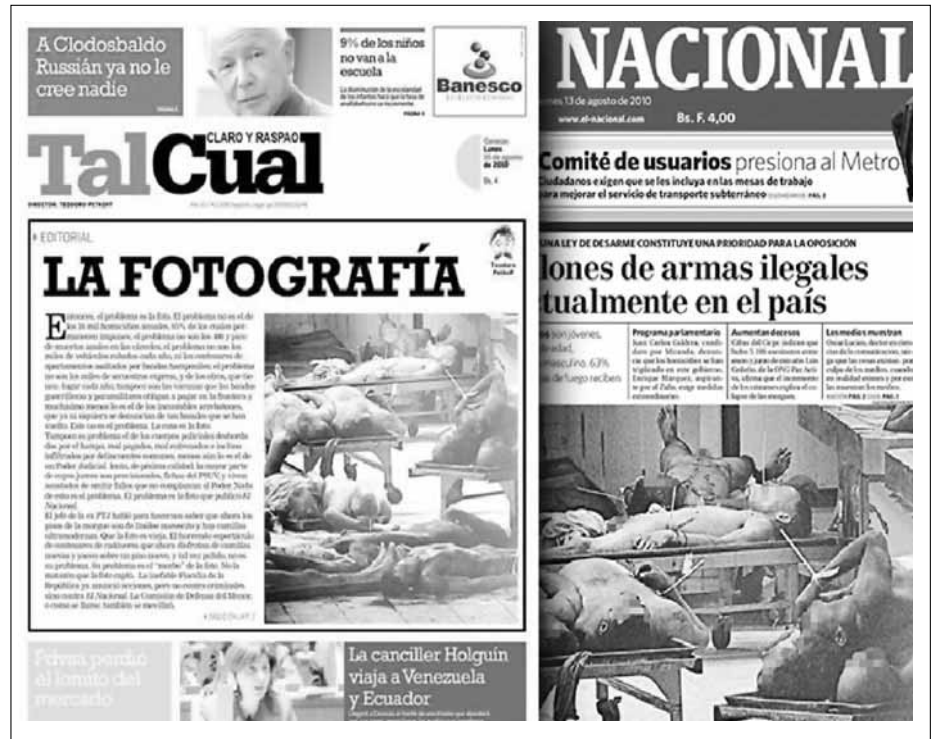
A Clodosbaldo Russián ya no le cree nadie

9% de los niños no van a la escuela

Banesco

CLARO Y RASPAO

TalCual

DIRECTOR: TEODORO PETKOFF

Caracas Lunes 16 de agosto de 2010

Bs. 4

EDITORIAL

LA FOTOGRAFÍA

Entonces, el problema es la foto. El problema no es el de los 16 mil homicidios anuales, 85% de los cuales permanecen impunes; el problema no son los 400 y pico de muertos anuales en las cárceles, el problema no son los miles de vehículos robados cada año, ni los centenares de apartamentos asaltados por bandas hampescas, el problema no son los miles de secuestros express, y de los otros, que tienen lugar cada año; tampoco son los veranos que los bandos guerrilleros y paramilitares obligan a pagar en la frontera y muchísimo menos lo es el de los incontables atracadores, que ya no respetan ni demarcación de las bandas que se han creado. Este no es el problema. La cosa es la foto. Tampoco es problema el de los cuerpos policiales desbordados por el hampa, mal pagados, mal entrenados e incluso infiltrados por delincuentes comunes, menos aún lo es el de un Poder Judicial. Ironía, de pésima calidad, la mayor parte de cuyos jueces son provisionales, fichas del PSUV, y cosas asumidas de tenor fallos que no complazcan al Poder. Nada de esto es el problema. El problema es la foto que publicó El Nacional.

El jefe de la ex PTJ había que hacernos saber que ahora los gases de la morgue son de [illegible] y hay camillas ultramodernas. Que la foto es vieja. El horrendo espectáculo de centenares de cadáveres que ahora disfrutan de camillas nuevas y yacen sobre un piso nuevo, y tal vez pulido, no es su problema. Su problema es el "mueble" de la foto. No le importa que la foto cupló. La inefable Fiscalía de la República ya anunció acciones, pero no contra criminales, sino contra El Nacional. La Comisión de Defensa del Menor, o como se llame, también se movilizó.

SIGUE EN LA PÁG. 2

Franco Petkoff

Frivas perdió el lonato del mercado

La canciller Holguín viaja a Venezuela y Ecuador

NACIONAL

lunes 13 de agosto de 2010

www.el-nacional.com

Bs. F. 4,00

Comité de usuarios presiona al Metro

Ciudadanos exigen que se les incluya en las mesas de trabajo para mejorar el servicio de transporte subterráneo

UNA LEY DE DESARME CONSTITUYE UNA PRIORIDAD PARA LA OPOSICIÓN

llones de armas ilegales tualmente en el país

Programa parlamentario

Aumentan decesos

Los medios muestran